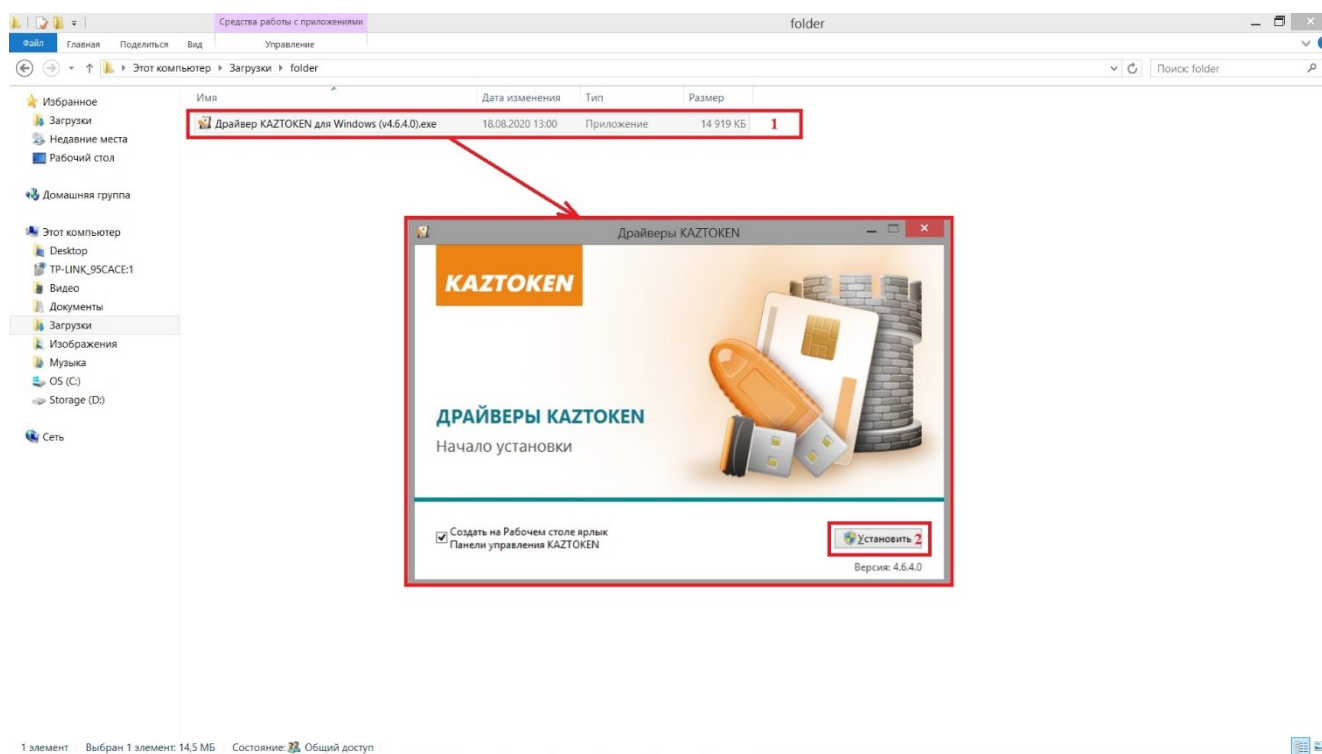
Средства работы с приложениями

folder

Файл Главная Поделиться Вид Управление

Этот компьютер ▸ Загрузки ▸ folder

Поиск: folder

Избранное
Загрузки
Недавние места
Рабочий стол

Домашняя группа

Этот компьютер
Desktop
TP-LINK_95CACE:1
Видео
Документы
Загрузки
Изображения
Музыка
OS (C:)
Storage (D:)

Сеть

| Имя | Дата изменения | Тип | Размер |
|---|---|---|---|
| Драйвер KAZTOKEN для Windows (v4.6.4.0).exe | 18.08.2020 13:00 | Приложение | 14 919 КБ |

1

Драйверы KAZTOKEN

KAZTOKEN

ДРАЙВЕРЫ KAZTOKEN
Начало установки

Создать на Рабочем столе ярлык Панели управления KAZTOKEN

Установить 2

Версия: 4.6.4.0

1 элемент Выбран 1 элемент: 14,5 МБ Состояние: Общий доступ